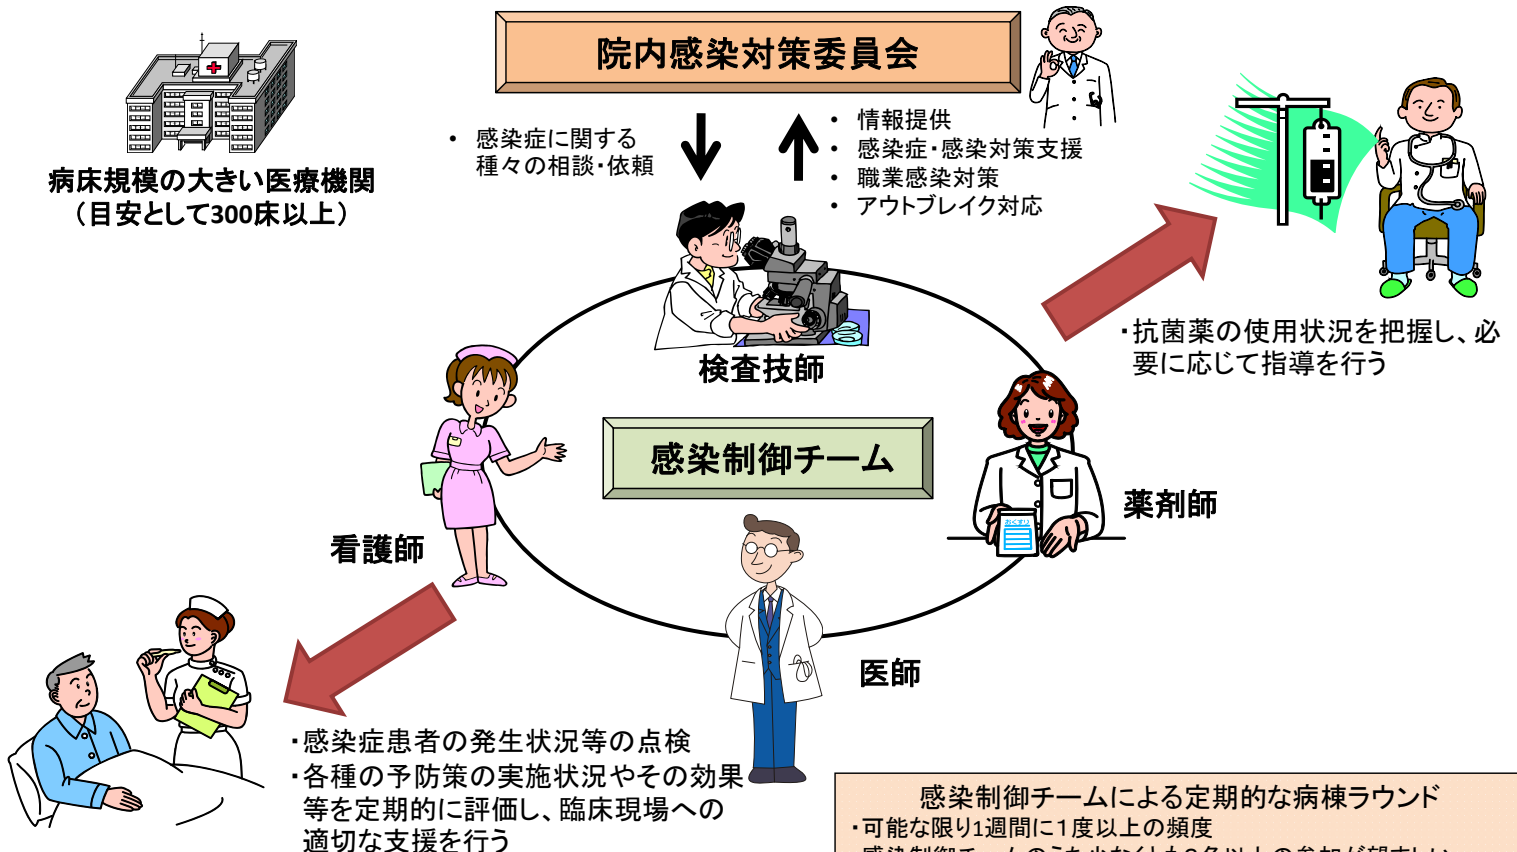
院内感染対策委員会

病床規模の大きい医療機関
（目安として300床以上）

• 感染症に関する
種々の相談・依頼

• 情報提供
• 感染症・感染対策支援
• 職業感染対策
• アウトブレイク対応

検査技師

・抗菌薬の使用状況を把握し、必要に応じて指導を行う

感染制御チーム

薬剤師

看護師

医師

おくすり

・感染症患者の発生状況等の点検
・各種の予防策の実施状況やその効果等を定期的に評価し、臨床現場への適切な支援を行う

感染制御チームによる定期的な病棟ラウンド
・可能な限り1週間に1度以上の頻度
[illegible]